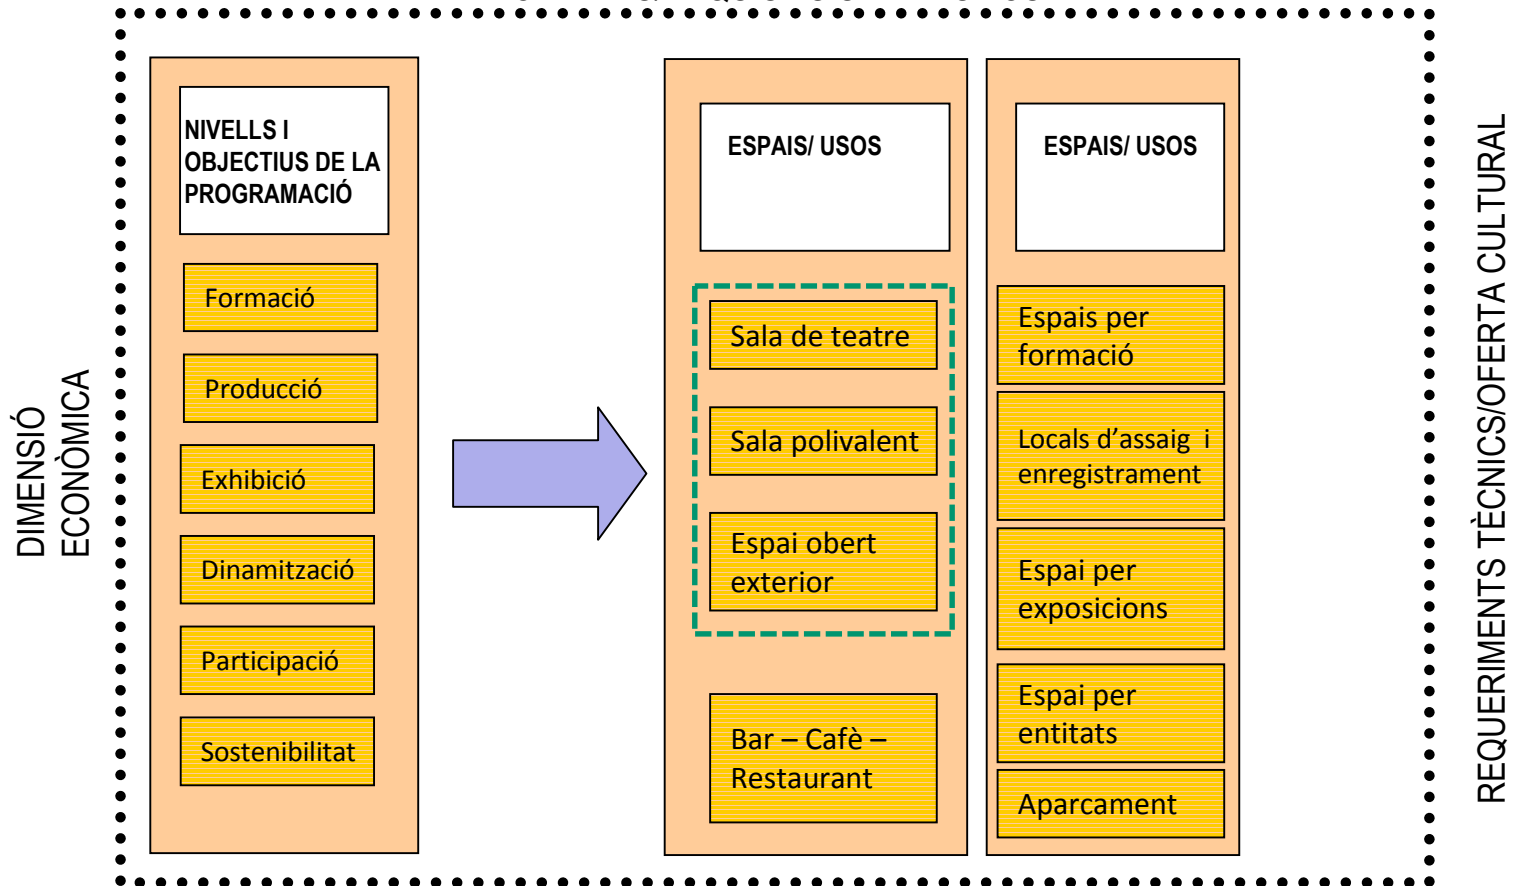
DIMENSIÓ ECONÒMICA

NIVELLS I OBJECTIUS DE LA PROGRAMACIÓ

Formació

Producció

Exhibició

Dinamització

Participació

Sostenibilitat

ESPAIS/ USOS

Sala de teatre

Sala polivalent

Espai obert exterior

Bar – Cafè – Restaurant

ESPAIS/ USOS

Espais per formació

Locals d'assaig i enregistrament

Espai per exposicions

Espai per entitats

Aparcament

REQUERIMENTS TÈCNICS/OFERTA CULTURAL